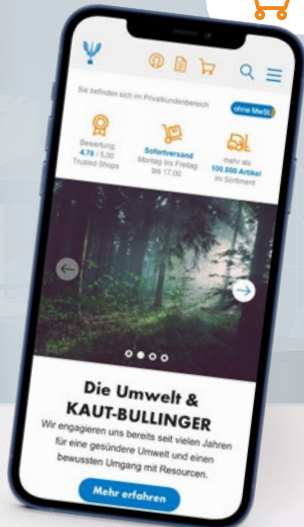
Sie befinden sich im Privatkundenbereich

ohne MwSt

Bewertung 4.78 / 5.00 Trusted Shops

Sofortversand Montag bis Freitag bis 17:00

mehr als 100.000 Artikel im Sortiment

Die Umwelt & KAUT-BULLINGER

Wir engagieren uns bereits seit vielen Jahren für eine gesündere Umwelt und einen bewussten Umgang mit Resourcen.

Mehr erfahren